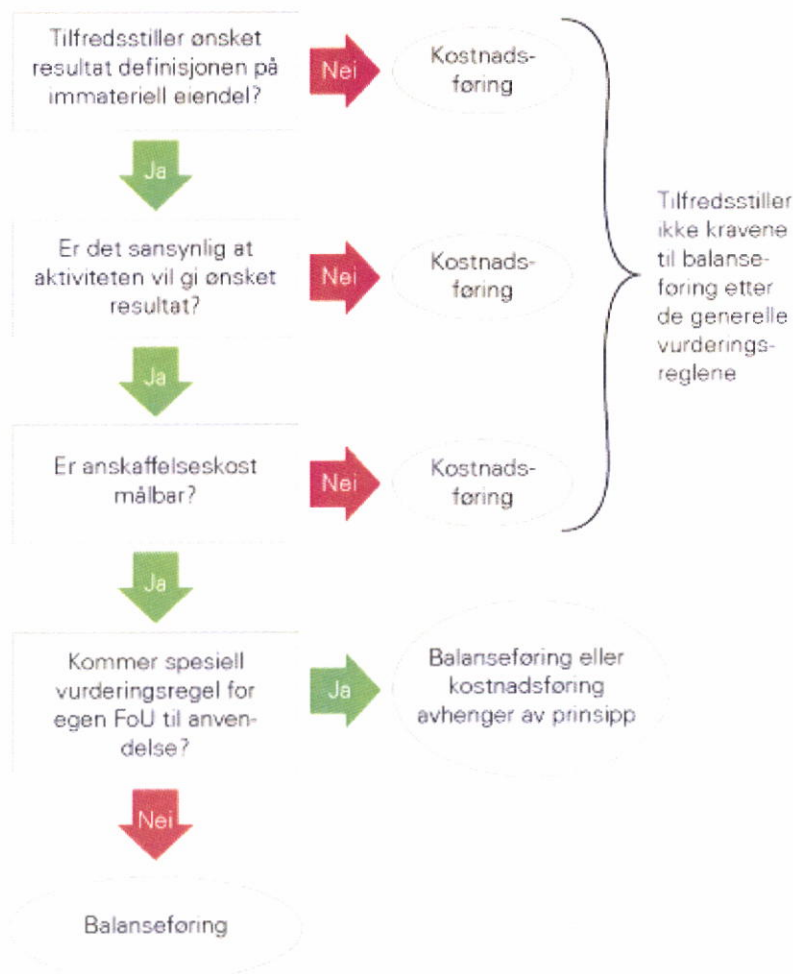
Tilfredsstiller ønsket resultat definisjonen på immateriell eiendel?

Nei

Kostnadsføring

Ja

Er det sansynlig at aktiviteten vil gi ønsket resultat?

Nei

Kostnadsføring

Ja

Er anskaffelseskost målbar?

Nei

Kostnadsføring

Tilfredsstiller ikke kravene til balanseføring etter de generelle vurderingsreglene

Ja

Kommer spesiell vurderingsregel for egen FoU til anvendelse?

Ja

Balanseføring eller kostnadsføring avhenger av prinsipp

Nei

Balanseføring